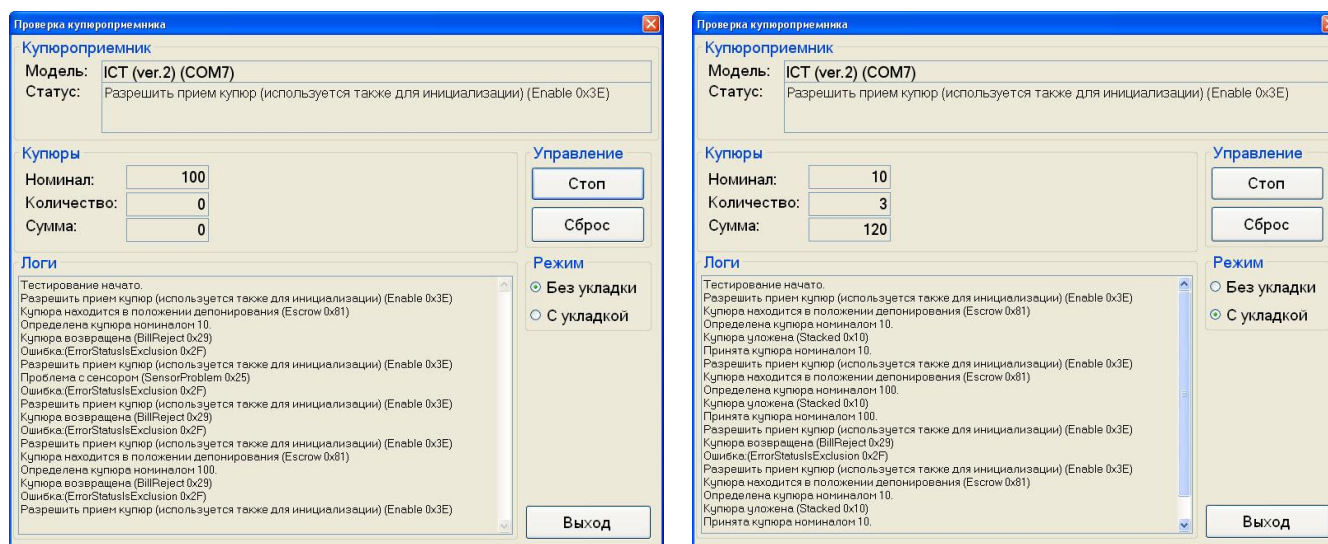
Проверка купюроприемника

Купюроприемник

Модель: ICT (ver.2) (COM7)

Статус: Разрешить прием купюр (используется также для инициализации) (Enable 0x3E)

Купюры

Номинал: 100

Количество: 0

Сумма: 0

Управление

Стоп

Сброс

Логи

Тестирование начато.
Разрешить прием купюр (используется также для инициализации) (Enable 0x3E)
Купюра находится в положении депонирования (Escrow 0x81)
Определена купюра номиналом 10.
Купюра возвращена (BillReject 0x29)
Ошибка:(ErrorStatusIsExclusion 0x2F)
Разрешить прием купюр (используется также для инициализации) (Enable 0x3E)
Проблема с сенсором (SensorProblem 0x25)
Ошибка:(ErrorStatusIsExclusion 0x2F)
Разрешить прием купюр (используется также для инициализации) (Enable 0x3E)
Купюра возвращена (BillReject 0x29)
Ошибка:(ErrorStatusIsExclusion 0x2F)
Разрешить прием купюр (используется также для инициализации) (Enable 0x3E)
Купюра находится в положении депонирования (Escrow 0x81)
Определена купюра номиналом 100.
Купюра возвращена (BillReject 0x29)
Ошибка:(ErrorStatusIsExclusion 0x2F)
Разрешить прием купюр (используется также для инициализации) (Enable 0x3E)

Режим

Без укладки

С укладкой

Выход

Проверка купюроприемника

Купюроприемник

Модель: ICT (ver.2) (COM7)

Статус: Разрешить прием купюр (используется также для инициализации) (Enable 0x3E)

Купюры

Номинал: 10

Количество: 3

Сумма: 120

Управление

Стоп

Сброс

Логи

Тестирование начато.
Разрешить прием купюр (используется также для инициализации) (Enable 0x3E)
Купюра находится в положении депонирования (Escrow 0x81)
Определена купюра номиналом 10.
Купюра уложена (Stacked 0x10)
Принята купюра номиналом 10.
Разрешить прием купюр (используется также для инициализации) (Enable 0x3E)
Купюра находится в положении депонирования (Escrow 0x81)
Определена купюра номиналом 100.
Купюра уложена (Stacked 0x10)
Принята купюра номиналом 100.
Разрешить прием купюр (используется также для инициализации) (Enable 0x3E)
Купюра возвращена (BillReject 0x29)
Ошибка:(ErrorStatusIsExclusion 0x2F)
Разрешить прием купюр (используется также для инициализации) (Enable 0x3E)
Купюра находится в положении депонирования (Escrow 0x81)
Определена купюра номиналом 10.
Купюра уложена (Stacked 0x10)
Принята купюра номиналом 10.

Режим

Без укладки

С укладкой

Выход